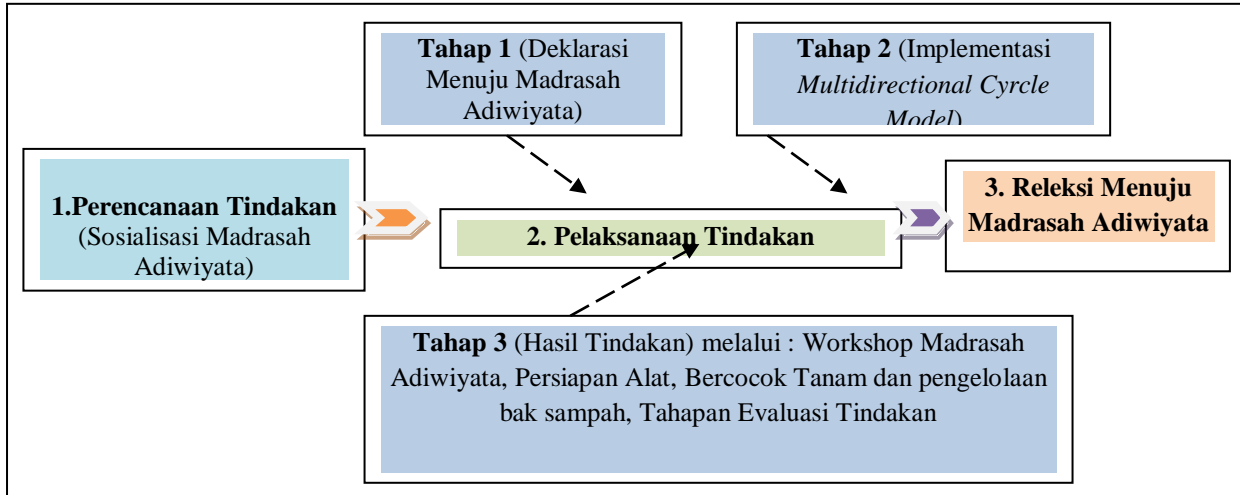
**Tahap 1** (Deklarasi Menuju Madrasah Adiwiyata)

**Tahap 2** (Implementasi *Multidirectional Cyrcle Model*)

**1.Perencanaan Tindakan** (Sosialisasi Madrasah Adiwiyata)

**2. Pelaksanaan Tindakan**

**3. Releksi Menuju Madrasah Adiwiyata**

**Tahap 3** (Hasil Tindakan) melalui : Workshop Madrasah Adiwiyata, Persiapan Alat, Bercocok Tanam dan pengelolaan bak sampah, Tahapan Evaluasi Tindakan